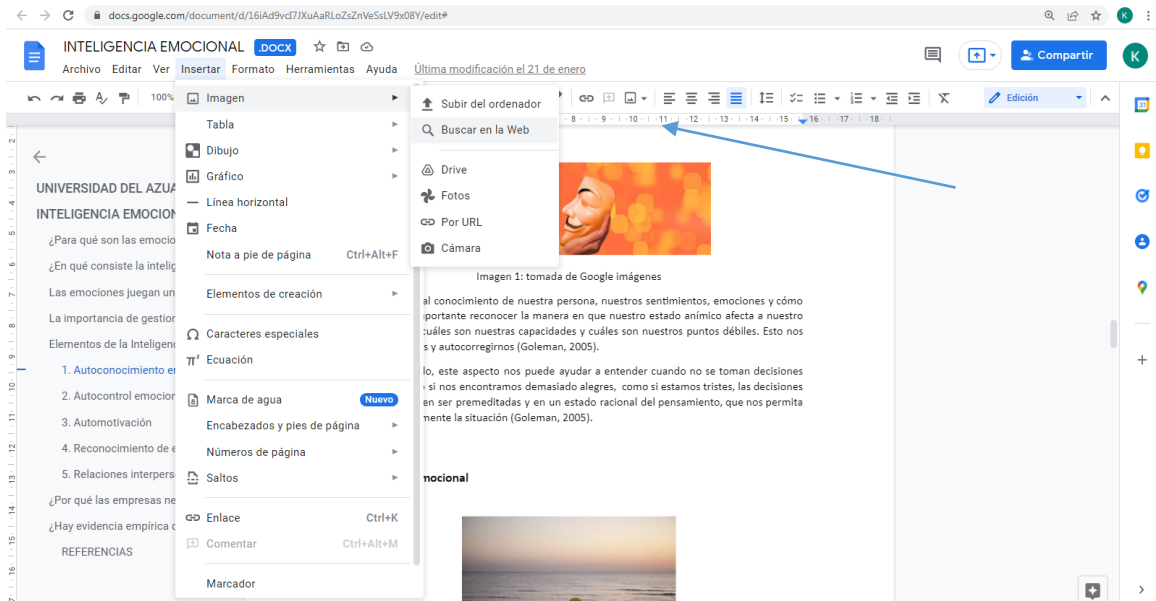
docs.google.com/document/d/16iAd9vcI7JXuAaRLoZsZnVeSsLV9x08Y/edit#

INTELIGENCIA EMOCIONAL .DOCX

Archivo Editar Ver Insertar Formato Herramientas Ayuda Última modificación el 21 de enero

Compartir

K

100%

Edición

UNIVERSIDAD DEL AZUA

INTELIGENCIA EMOCION

¿Para qué son las emocio

¿En qué consiste la intelig

Las emociones juegan un

La importancia de gestion

Elementos de la Inteligen

1. Autoconocimiento er

2. Autocontrol emocior

3. Automotivación

4. Reconocimiento de e

5. Relaciones interperso

¿Por qué las empresas ne

¿Hay evidencia empírica c

REFERENCIAS

Imagen

Tabla

Dibujo

Gráfico

Línea horizontal

Fecha

Nota a pie de página Ctrl+Alt+F

Elementos de creación

Caracteres especiales

Ecuación

Marca de agua Nuevo

Encabezados y pies de página

Números de página

Saltos

Enlace Ctrl+K

Comentar Ctrl+Alt+M

Marcador

Subir del ordenador

Buscar en la Web

Drive

Fotos

Por URL

Cámara

Imagen 1: tomada de Google imágenes

al conocimiento de nuestra persona, nuestros sentimientos, emociones y cómo portante reconocer la manera en que nuestro estado anímico afecta a nuestro cuáles son nuestras capacidades y cuáles son nuestros puntos débiles. Esto nos s y autocorregirnos (Goleman, 2005).

lo, este aspecto nos puede ayudar a entender cuando no se toman decisiones si nos encontramos demasiado alegres, como si estamos tristes, las decisiones en ser premeditadas y en un estado racional del pensamiento, que nos permita mente la situación (Goleman, 2005).

mocional